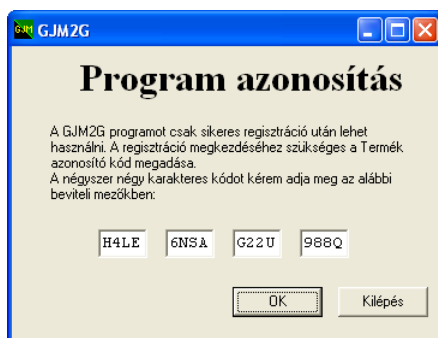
GJM2G

Program azonosítás

A GJM2G programot csak sikeres regisztráció után lehet használni. A regisztráció megkezdéséhez szükséges a Termék azonosító kód megadása.
A négyszer négy karakteres kódot kérem adja meg az alábbi beviteli mezőkben:

H4LE 6NSA G22U 988Q

OK Kilépés